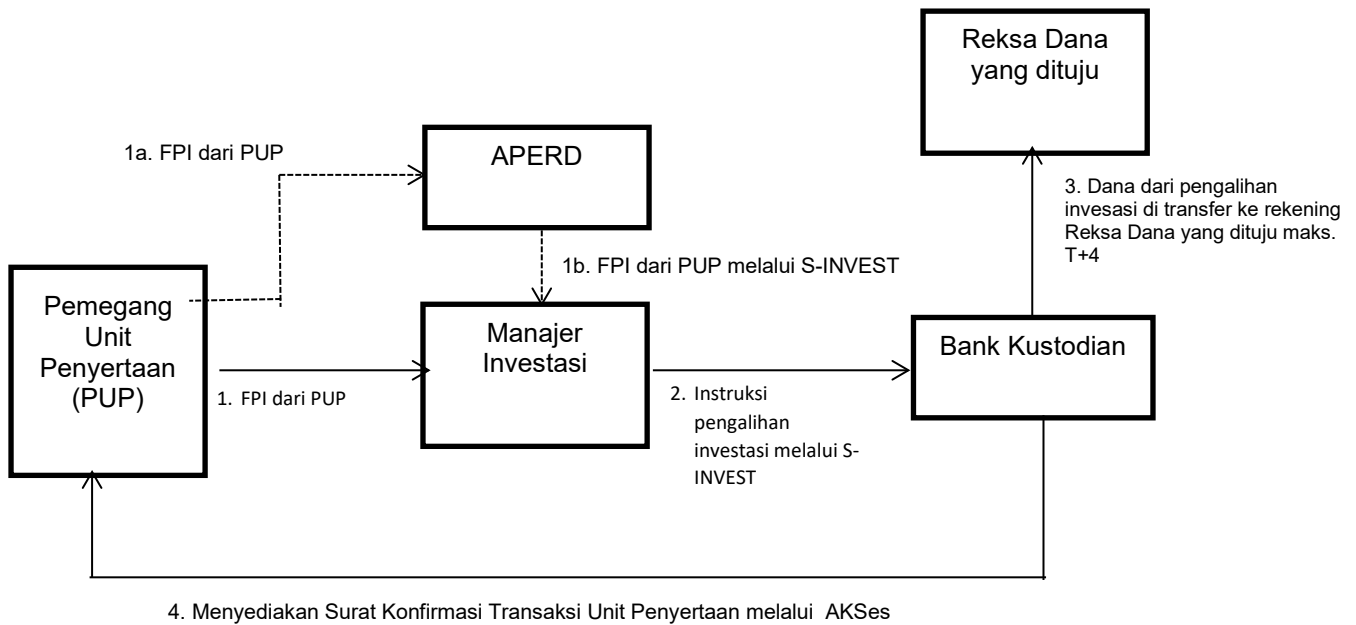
Reksa Dana yang dituju

1a. FPI dari PUP

APERD

3. Dana dari pengalihan invesasi di transfer ke rekening Reksa Dana yang dituju maks. T+4

1b. FPI dari PUP melalui S-INVEST

Pemegang Unit Penyertaan (PUP)

Manajer Investasi

Bank Kustodian

1. FPI dari PUP

2. Instruksi pengalihan investasi melalui S-INVEST

4. Menyediakan Surat Konfirmasi Transaksi Unit Penyertaan melalui AKSes